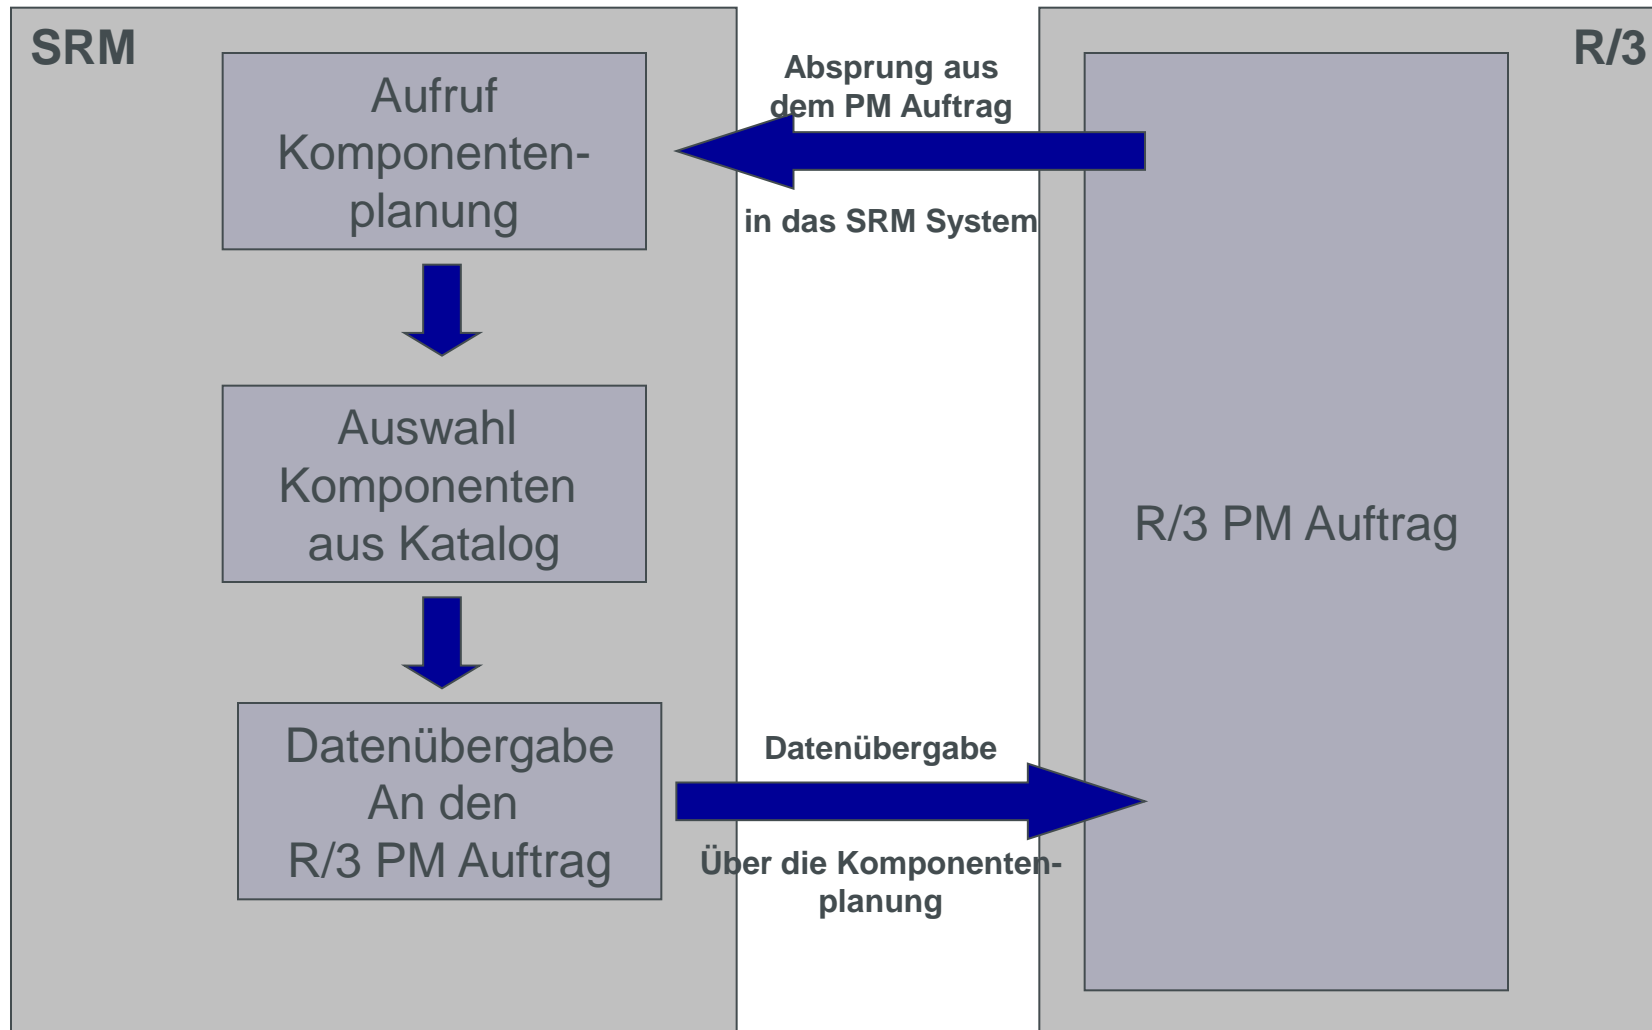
SRM

Aufruf Komponentenplanung

Auswahl Komponenten aus Katalog

Datenübergabe An den R/3 PM Auftrag

Absprung aus dem PM Auftrag

in das SRM System

Datenübergabe

Über die Komponentenplanung

R/3

R/3 PM Auftrag